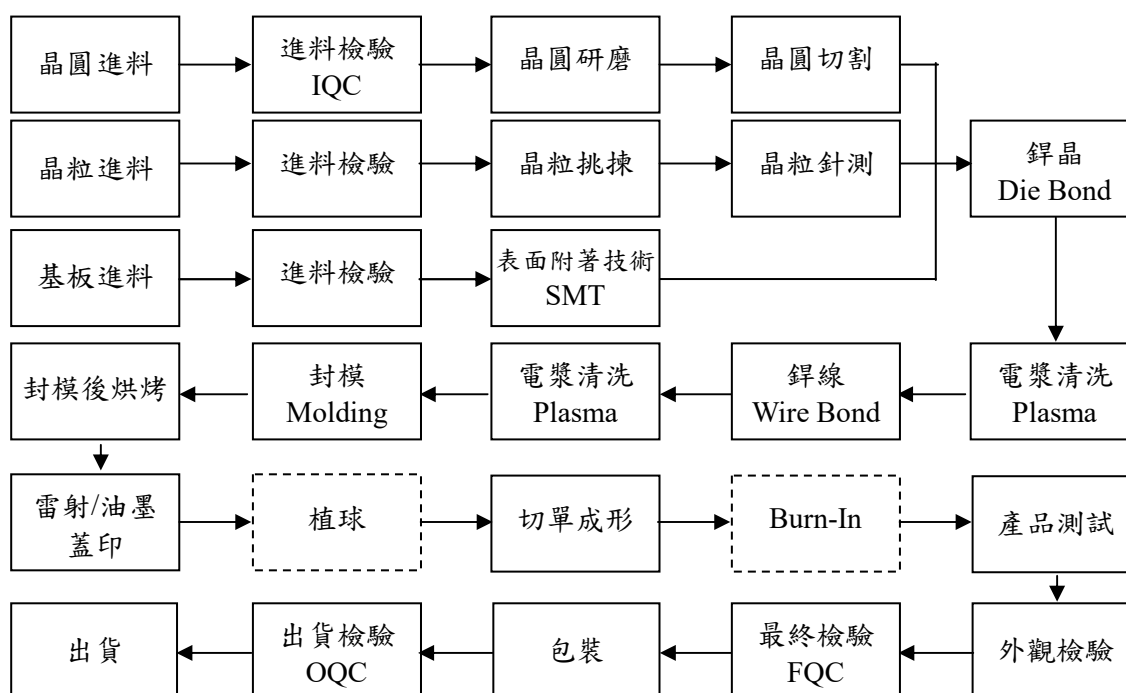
晶圓進料

進料檢驗
IQC

晶圓研磨

晶圓切割

晶粒進料

進料檢驗

晶粒挑揀

晶粒針測

銲晶
Die Bond

基板進料

進料檢驗

表面附著技術
SMT

封模後烘烤

封模
Molding

電漿清洗
Plasma

銲線
Wire Bond

電漿清洗
Plasma

雷射/油墨蓋印

植球

切單成形

Burn-In

產品測試

出貨

出貨檢驗
OQC

包裝

最終檢驗
FQC

外觀檢驗